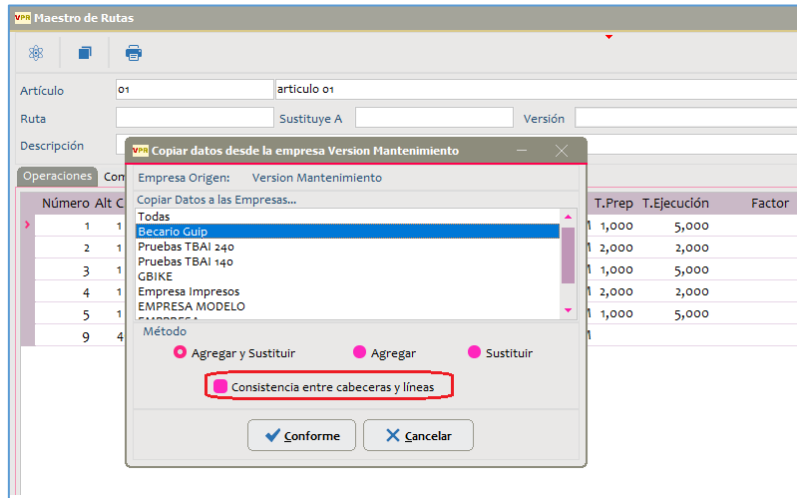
VPR Maestro de Rutas

Artículo 01 articulo 01
Ruta Sustituye A Versión
Descripción

Operaciones Com

| Número | Alt | C | | T.Prep | T.Ejecución | Factor |
|---|---|---|---|---|---|---|
| 1 | 1 | | 1 | 1,000 | 5,000 | |
| 2 | 1 | | 1 | 2,000 | 2,000 | |
| 3 | 1 | | 1 | 1,000 | 5,000 | |
| 4 | 1 | | 1 | 2,000 | 2,000 | |
| 5 | 1 | | 1 | 1,000 | 5,000 | |
| 9 | 4 | | 1 | | | |

VPR Copiar datos desde la empresa Version Mantenimiento

Empresa Origen: Version Mantenimiento

Copiar Datos a las Empresas...
Todas
Becario Guip
Pruebas TBAI 240
Pruebas TBAI 140
GBIKE
Empresa Impresos
EMPRESA MODELO
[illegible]

Método
Agregar y Sustituir Agregar Sustituir

Consistencia entre cabeceras y líneas

Conforme Cancelar